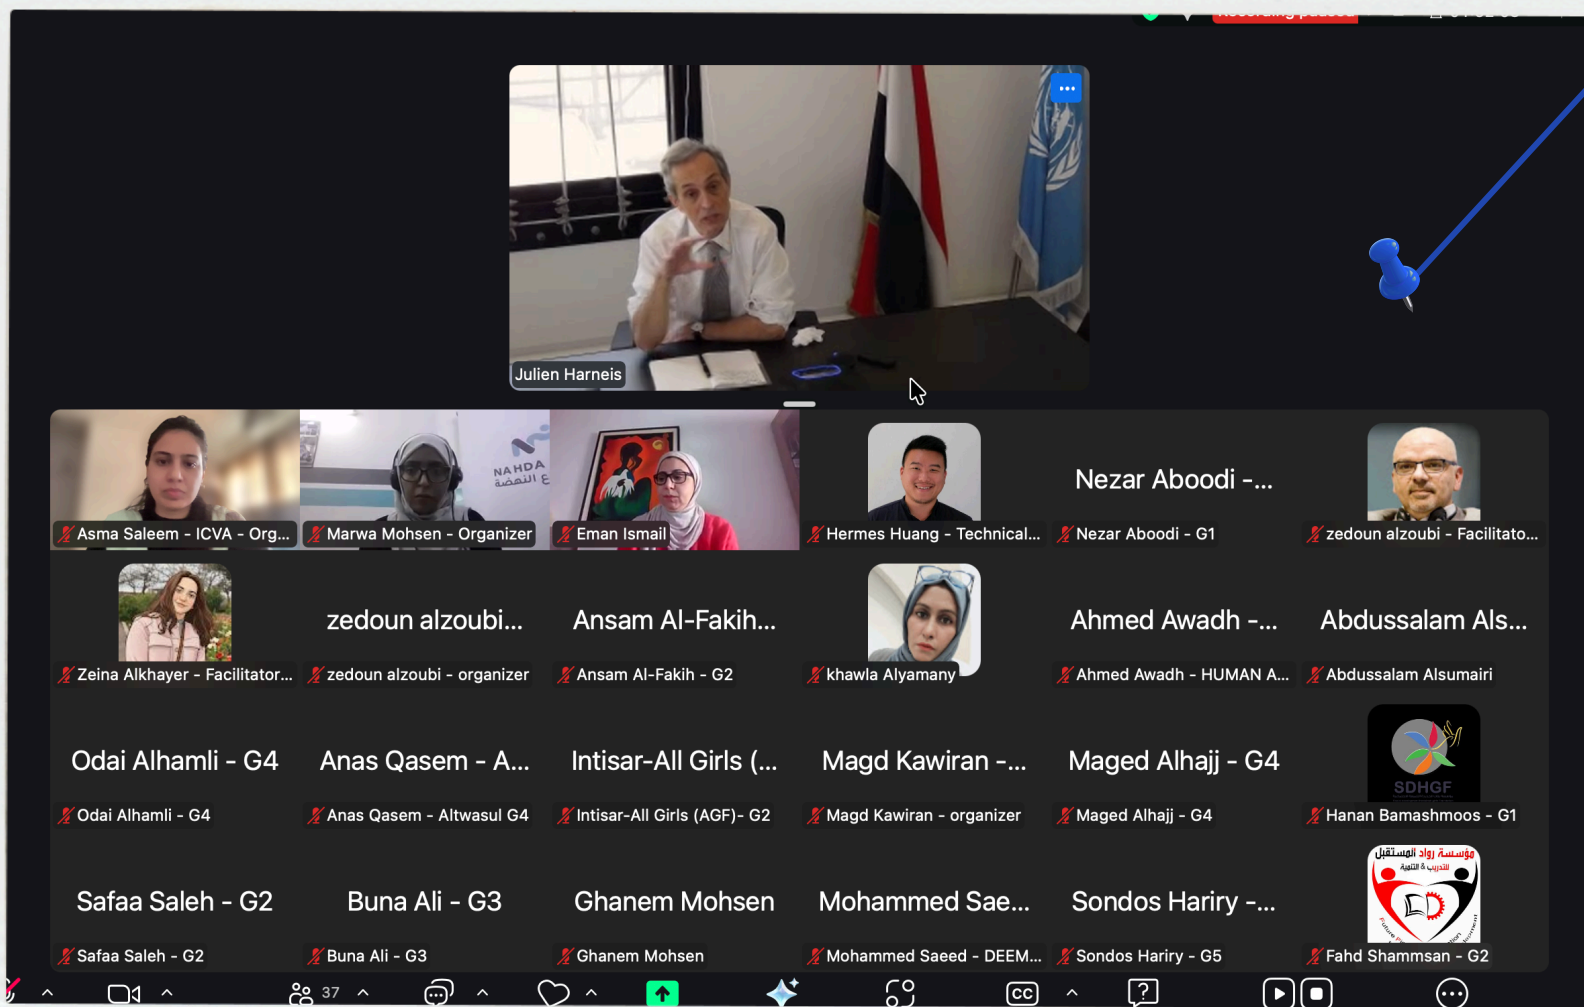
Recording paused

Julien Harneis

NAHDA

Asma Saleem - ICVA - Org...
Marwa Mohsen - Organizer
Eman Ismail
Hermes Huang - Technical...
Nezar Aboodi -...
Nezar Aboodi - G1
zedoun alzoubi - Facilitato...

Zeina Alkhayer - Facilitator...
zedoun alzoubi...
zedoun alzoubi - organizer
Ansam Al-Fakih...
Ansam Al-Fakih - G2
khawla Alyamany
Ahmed Awadh -...
Ahmed Awadh - HUMAN A...
Abdussalam Als...
Abdussalam Alsumairi

Odai Alhamli - G4
Odai Alhamli - G4
Anas Qasem - A...
Anas Qasem - Altwasul G4
Intisar-All Girls (...
Intisar-All Girls (AGF)- G2
Magd Kawiran -...
Magd Kawiran - organizer
Maged Alhajj - G4
Maged Alhajj - G4
SDHGF
Hanan Bamashmoos - G1

Safaa Saleh - G2
Safaa Saleh - G2
Buna Ali - G3
Buna Ali - G3
Ghanem Mohsen
Ghanem Mohsen
Mohammed Sae...
Mohammed Saeed - DEEM...
Sondos Hariry -...
Sondos Hariry - G5
مؤسسة رواد المستقبل للتدريب & التنمية
Fahd Shammsan - G2

37
CC